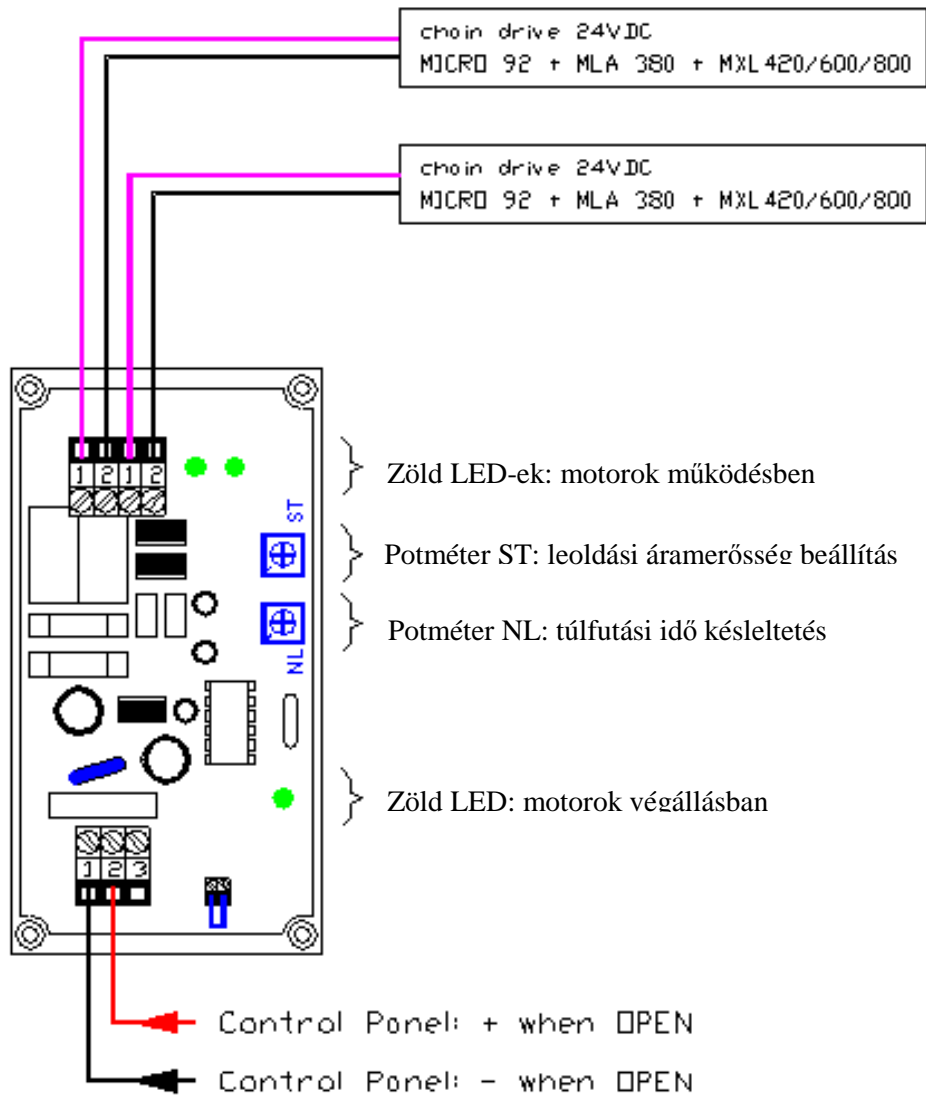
choin drive 24VDC
MICRO 92 + MLA 380 + MXL 420/600/800

choin drive 24VDC
MICRO 92 + MLA 380 + MXL 420/600/800

1 2 1 2

Zöld LED-ek: motorok működésben

ST

Potméter ST: leoldási áramerősség beállítás

NL

Potméter NL: túlfutási idő késleltetés

Zöld LED: motorok végállásban

1 2 3

Control Ponel: + when OPEN

Control Ponel: - when OPEN